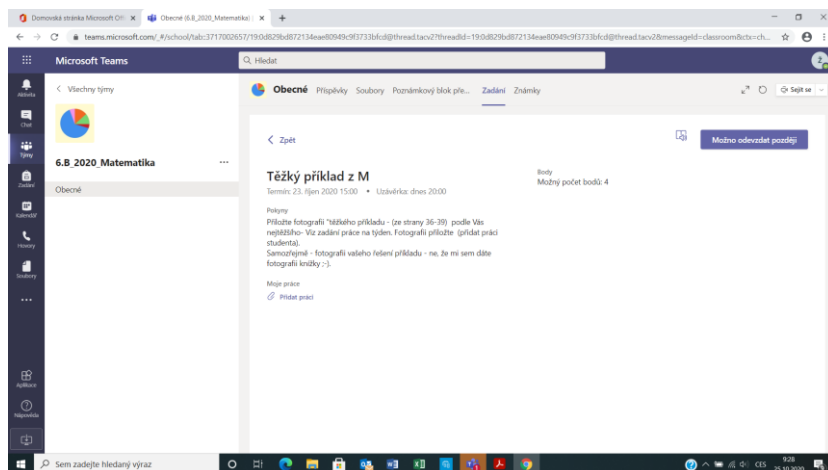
Domovská stránka Microsoft Off ×
Obecné (6.B_2020_Matematika) ×
+

teams.microsoft.com/_#/school/tab::3717002657/19:0d829bd872134eae80949c9f3733bfcd@thread.tacv2?threadId=19:0d829bd872134eae80949c9f3733bfcd@thread.tacv2&messageId=classroom&ctx=ch...

Microsoft Teams
Hledat

Aktivita
Chat
Týmy
Zadání
Kalendář
Hovory
Soubory
...
Aplikace
Nápověda

< Všechny týmy
6.B_2020_Matematika ...
Obecné

Obecné Příspěvky Soubory Poznámkový blok pře... Zadání Známky
Sejít se

< Zpět
Možno odevzdat později

Těžký příklad z M
Termín: 23. říjen 2020 15:00 • Uzávěrka: dnes 20:00

Body
Možný počet bodů: 4

Pokyny
Přiložte fotografii "těžkého příkladu - (ze strany 36-39) podle Vás nejtěžšího- Viz zadání práce na týden. Fotografii přiložte (přidat práci studenta).
Samozřejmě - fotografii vašeho řešení příkladu - ne, že mi sem dáte fotografii knížky ;-).

Moje práce
Přidat práci

Sem zadejte hledaný výraz
CES
9:28
25.10.2020